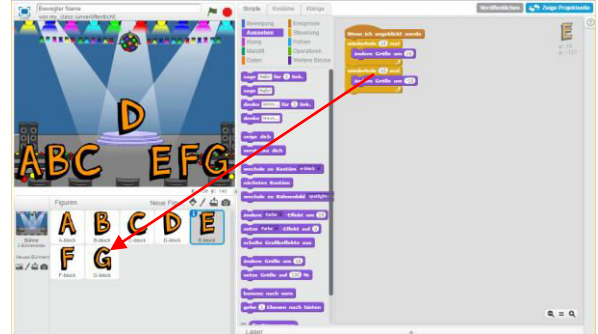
Beispiel Name
von my_stand (unveröffentlicht)

D

ABC EFG

Skripte Kostüme Klänge

Bewegung
Aussehen
Klang
Malstift
Daten
Ereignisse
Steuerung
Fühlen
Operatoren
Weitere Blöcke

Veröffentlichen
Zeige Projektseite

sage Hallo! für 2 Sek.
sage Hallo!
denke Hmm... für 2 Sek.
denke Hmm...
zeige dich
verstecke dich
wechsle zu Kostüm
nächstes Kostüm
wechsle zu Bühnenbild
ändere Farbe -Effekt um 25
setze Farbe -Effekt auf 0
schalte Grafikeffekte aus
ändere Größe um 10
setze Größe auf 100 %
komme nach vorn
gehe 1 Ebenen nach hinten

Wenn ich angeklickt werde
wiederhole 10 mal
ändere Größe um 10
wiederhole 10 mal
ändere Größe um -10

E
x: 76
y: -117

Figuren
Neue Figur:

Bühne
1 Bühnenbilder

Neues Bühnenbild:

A
A-block
B
B-block
C
C-block
D
D-block
E
E-block
F
F-block
G
G-block

Ladel